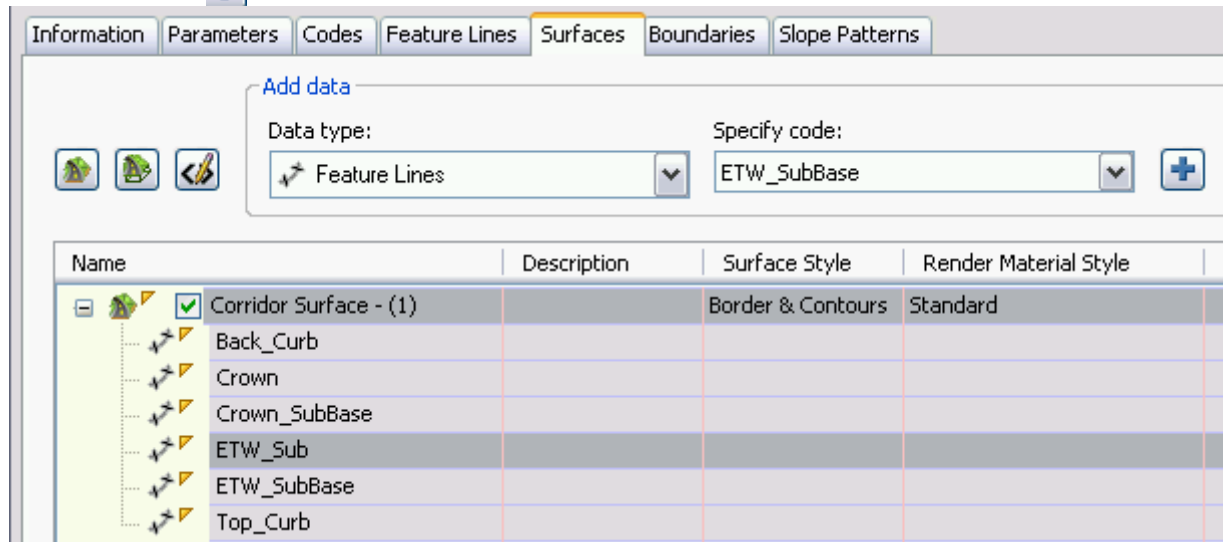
Information | Parameters | Codes | Feature Lines | Surfaces | Boundaries | Slope Patterns

Add data

Data type:
Feature Lines

Specify code:
ETW_SubBase

| Name | Description | Surface Style | Render Material Style |
|---|---|---|---|
| Corridor Surface - (1) | | Border & Contours | Standard |
| Back_Curb | | | |
| Crown | | | |
| Crown_SubBase | | | |
| ETW_Sub | | | |
| ETW_SubBase | | | |
| Top_Curb | | | |